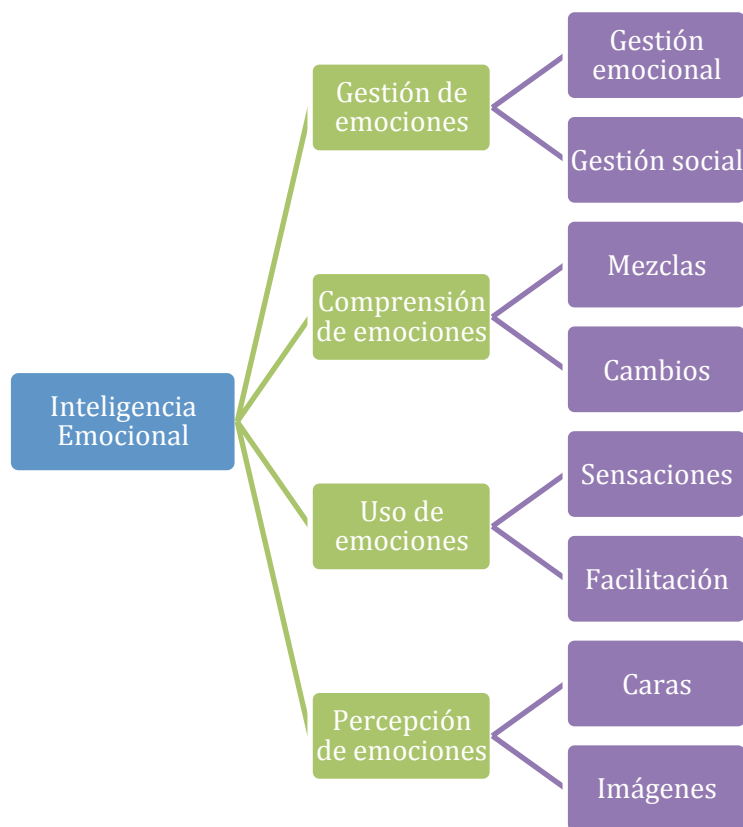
Inteligencia Emocional

Gestión de emociones

Gestión emocional

Gestión social

Comprensión de emociones

Mezclas

Cambios

Uso de emociones

Sensaciones

Facilitación

Percepción de emociones

Caras

Imágenes